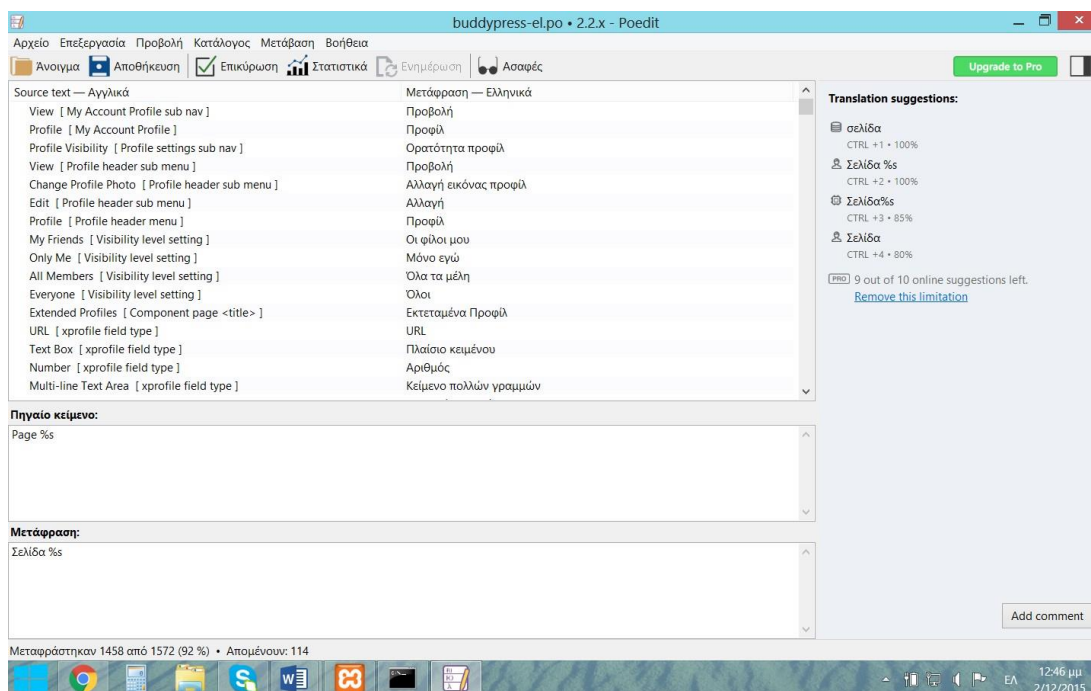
buddypress-el.po • 2.2.x - Poedit

Αρχείο Επεξεργασία Προβολή Κατάλογος Μετάβαση Βοήθεια

Άνοιγμα Αποθήκευση Επικύρωση Στατιστικά Ενημέρωση Ασαφές

Upgrade to Pro

| Source text — Αγγλικά | Μετάφραση — Ελληνικά |
|---|---|
| View [ My Account Profile sub nav ] | Προβολή |
| Profile [ My Account Profile ] | Προφίλ |
| Profile Visibility [ Profile settings sub nav ] | Ορατότητα προφίλ |
| View [ Profile header sub menu ] | Προβολή |
| Change Profile Photo [ Profile header sub menu ] | Αλλαγή εικόνας προφίλ |
| Edit [ Profile header sub menu ] | Αλλαγή |
| Profile [ Profile header menu ] | Προφίλ |
| My Friends [ Visibility level setting ] | Οι φίλοι μου |
| Only Me [ Visibility level setting ] | Μόνο εγώ |
| All Members [ Visibility level setting ] | Όλα τα μέλη |
| Everyone [ Visibility level setting ] | Όλοι |
| Extended Profiles [ Component page <title> ] | Εκτεταμένα Προφίλ |
| URL [ xprofile field type ] | URL |
| Text Box [ xprofile field type ] | Πλαίσιο κειμένου |
| Number [ xprofile field type ] | Αριθμός |
| Multi-line Text Area [ xprofile field type ] | Κείμενο πολλών γραμμών |

Translation suggestions:

σελίδα
CTRL +1 • 100%

Σελίδα %s
CTRL +2 • 100%

Σελίδα%s
CTRL +3 • 85%

Σελίδα
CTRL +4 • 80%

PRO 9 out of 10 online suggestions left.
Remove this limitation

Πηγαίο κείμενο:
Page %s

Μετάφραση:
Σελίδα %s

Add comment

Μεταφράστηκαν 1458 από 1572 (92 %) • Απομένουν: 114

ΕΛ 12:46 μμ 2/12/2015